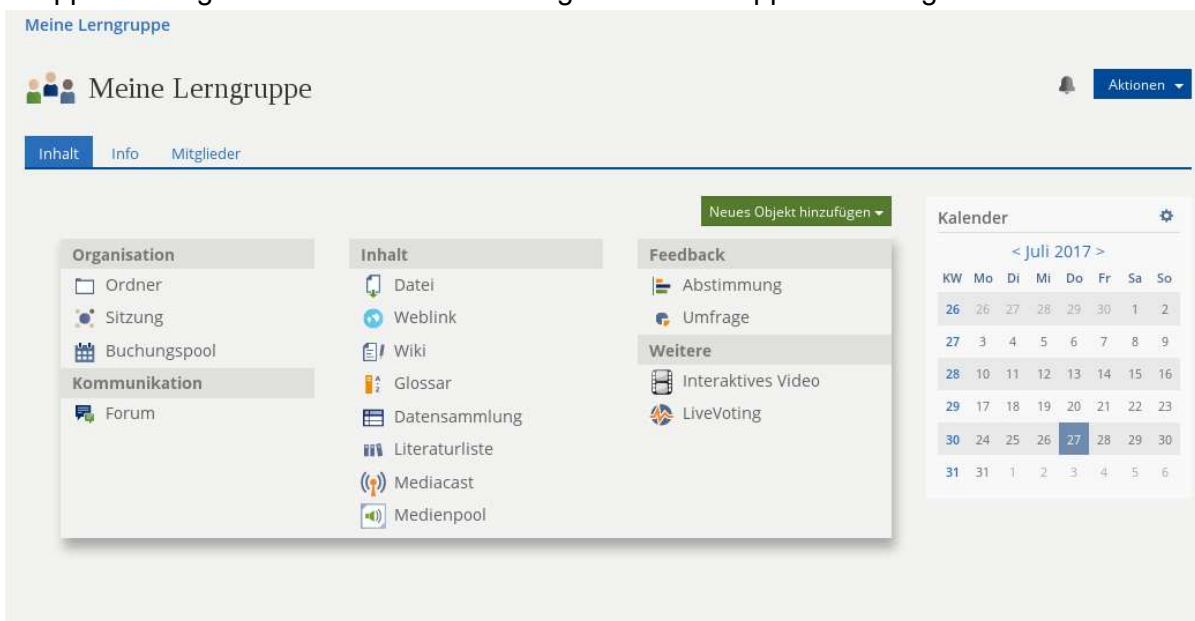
Meine Lerngruppe

Meine Lerngruppe

Aktionen

Inhalt Info Mitglieder

Neues Objekt hinzufügen

Organisation
Ordner
Sitzung
Buchungspool
Kommunikation
Forum

Inhalt
Datei
Weblink
Wiki
Glossar
Datensammlung
Literaturliste
Mediacast
Medienpool

Feedback
Abstimmung
Umfrage
Weitere
Interaktives Video
LiveVoting

Kalender

< Juli 2017 >

| KW | Mo | Di | Mi | Do | Fr | Sa | So |
|---|---|---|---|---|---|---|---|
| 26 | 26 | 27 | 28 | 29 | 30 | 1 | 2 |
| 27 | 3 | 4 | 5 | 6 | 7 | 8 | 9 |
| 28 | 10 | 11 | 12 | 13 | 14 | 15 | 16 |
| 29 | 17 | 18 | 19 | 20 | 21 | 22 | 23 |
| 30 | 24 | 25 | 26 | 27 | 28 | 29 | 30 |
| 31 | 31 | 1 | 2 | 3 | 4 | 5 | 6 |